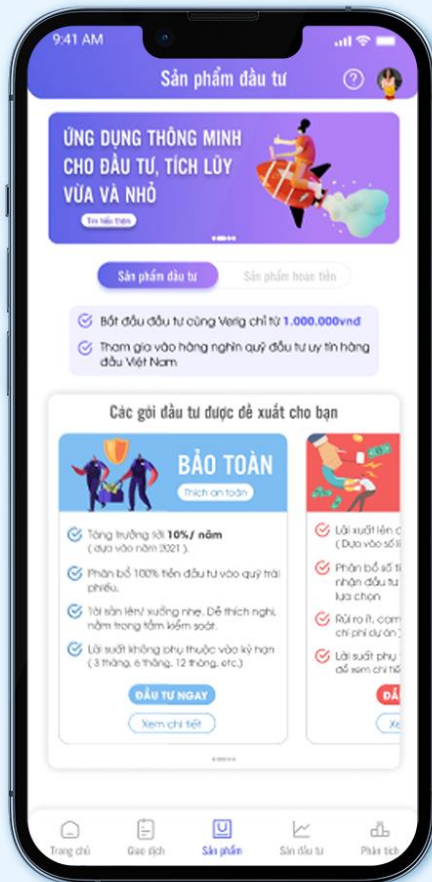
9:41 AM

Sản phẩm đầu tư

ỨNG DỤNG THÔNG MINH CHO ĐẦU TƯ, TÍCH LŨY VỪA VÀ NHỎ

Tìm hiểu thêm

Sản phẩm đầu tư

Sản phẩm hoàn tiền

Bắt đầu đầu tư cùng Verig chỉ từ 1.000.000vnđ

Tham gia vào hàng nghìn quỹ đầu tư uy tín hàng đầu Việt Nam

Các gói đầu tư được đề xuất cho bạn

BẢO TOÀN

Thích an toàn

Tăng trưởng tới 10%/ năm (dựa vào năm 2021).

Phân bổ 100% tiền đầu tư vào quỹ trái phiếu.

Tài sản lên/ xuống nhẹ. Dễ thích nghi, nằm trong tầm kiểm soát.

Lãi suất không phụ thuộc vào kỳ hạn (3 tháng, 6 tháng, 12 tháng, etc.)

ĐẦU TƯ NGAY

Xem chi tiết

Lãi xuất lên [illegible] (Dựa vào số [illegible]

Phân bổ số ti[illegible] nhận đầu tư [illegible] lựa chọn

Rủi ro ít, cam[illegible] chi phí dự án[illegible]

Lãi suất phụ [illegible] để xem chi tiế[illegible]

ĐẦ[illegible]

Xe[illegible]

Trang chủ

Giao dịch

Sản phẩm

Sàn đầu tư

Phân tích